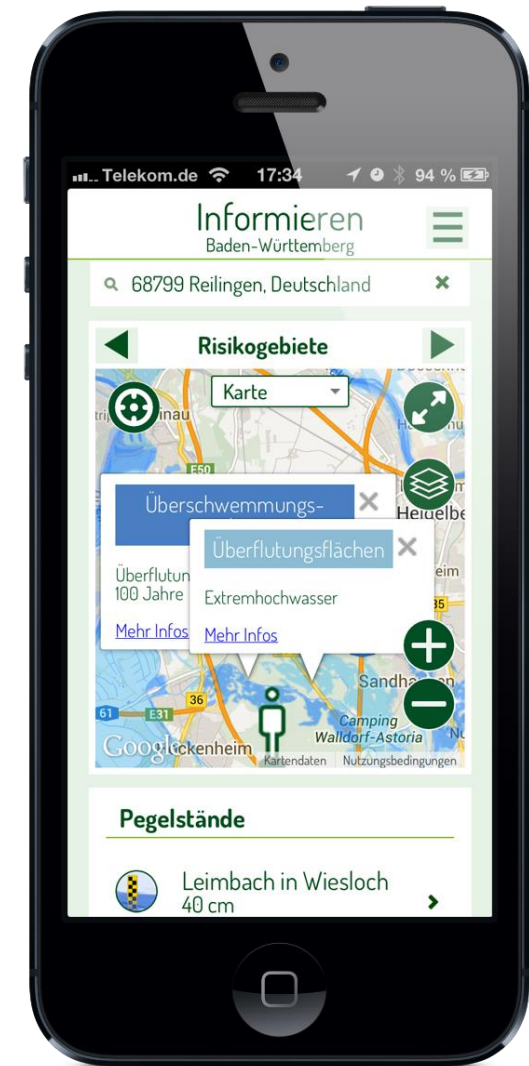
Telekom.de 17:34 94 %

Informieren
Baden-Württemberg

68799 Reilingen, Deutschland ×

Risikogebiete

Karte

E50

Überschwemmungs- ×

Überflutun
100 Jahre

Mehr Infos

Überflutungsflächen ×

Extremhochwasser

Mehr Infos

Heidelbe

Sandha

36

61 E31

Camping
Walldorf-Astoria

Google ckenheim

Kartendaten Nutzungsbedingungen

Pegelstände

Leimbach in Wiesloch
40 cm